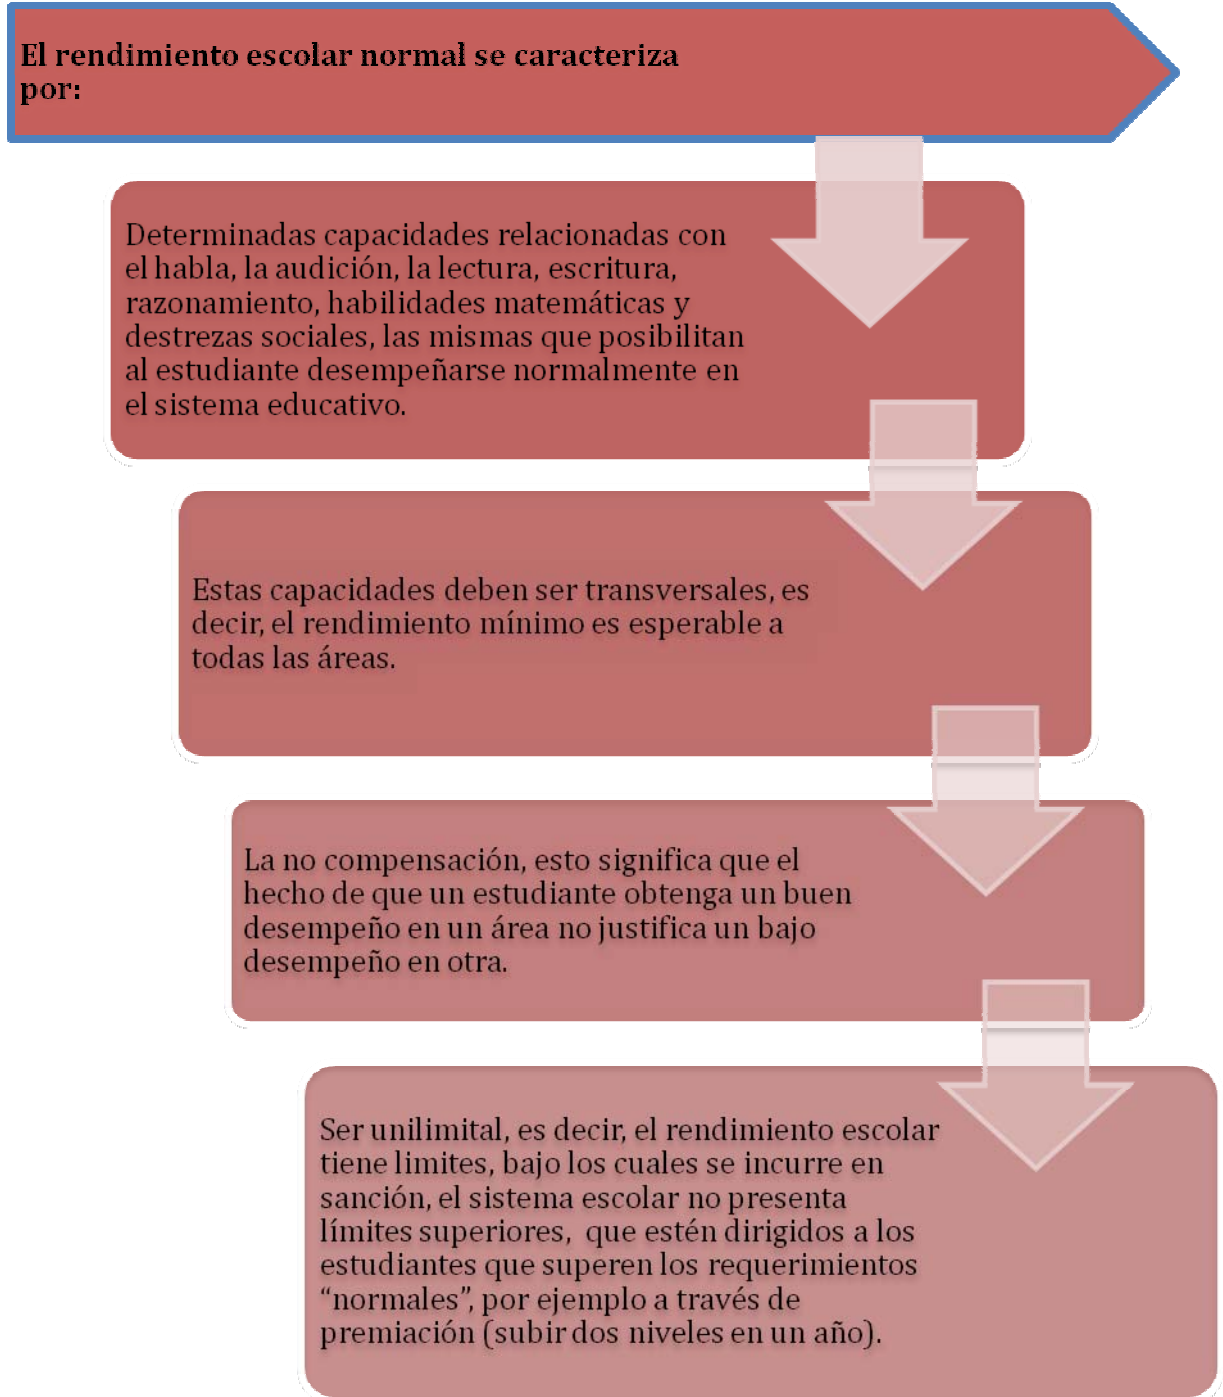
El rendimiento escolar normal se caracteriza por:

Determinadas capacidades relacionadas con el habla, la audición, la lectura, escritura, razonamiento, habilidades matemáticas y destrezas sociales, las mismas que posibilitan al estudiante desempeñarse normalmente en el sistema educativo.

Estas capacidades deben ser transversales, es decir, el rendimiento mínimo es esperable a todas las áreas.

La no compensación, esto significa que el hecho de que un estudiante obtenga un buen desempeño en un área no justifica un bajo desempeño en otra.

Ser unilimital, es decir, el rendimiento escolar tiene limites, bajo los cuales se incurre en sanción, el sistema escolar no presenta límites superiores, que estén dirigidos a los estudiantes que superen los requerimientos "normales", por ejemplo a través de premiación (subir dos niveles en un año).